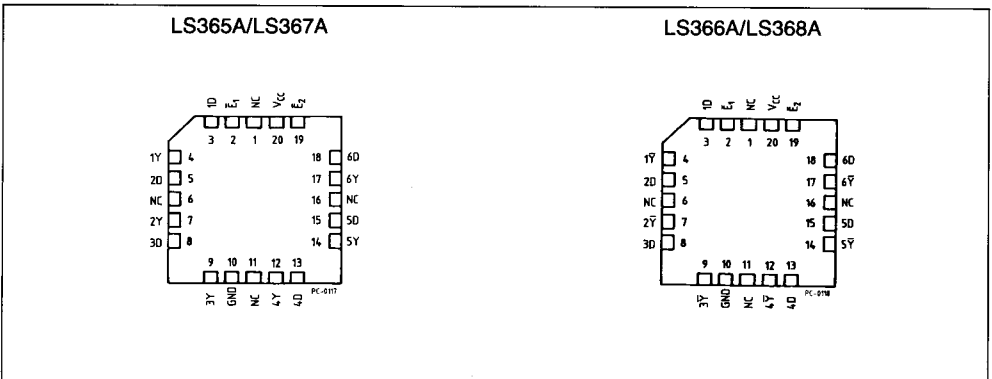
LS365A/LS367A

1D $\bar{E}_1$ NC $V_{CC}$ $\bar{E}_2$
3 2 1 20 19

1Y 4
2D 5
NC 6
2Y 7
3D 8

18 6D
17 6Y
16 NC
15 5D
14 5Y

9 10 11 12 13
3Y GND NC 4Y 4D

PC-0117

LS366A/LS368A

1D $\bar{E}_1$ NC $V_{CC}$ $\bar{E}_2$
3 2 1 20 19

$1\bar{Y}$ 4
2D 5
NC 6
$2\bar{Y}$ 7
3D 8

18 6D
17 $6\bar{Y}$
16 NC
15 5D
14 $5\bar{Y}$

9 10 11 12 13
$3\bar{Y}$ GND NC $4\bar{Y}$ 4D

PC-0118